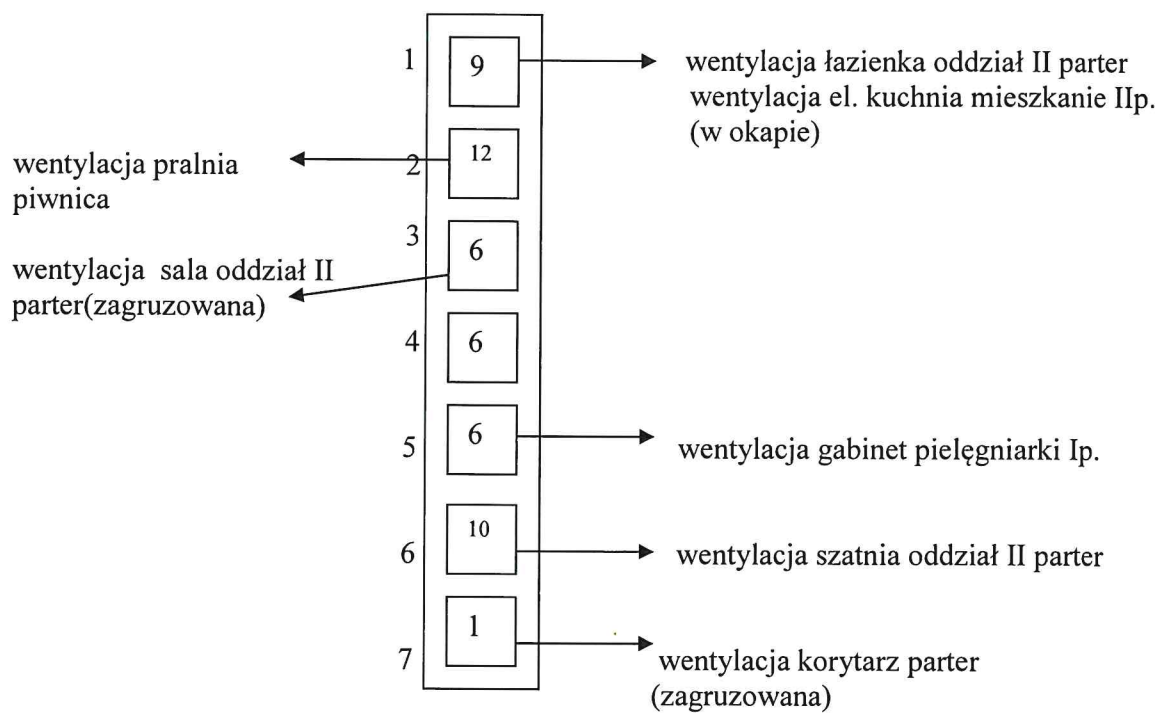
1 9 wentylacja łazienka oddział II parter
wentylacja el. kuchnia mieszkanie IIp. (w okapie)

wentylacja pralnia piwnica 2 12

3 6
wentylacja sala oddział II parter(zagruzowana)

4 6

5 6 wentylacja gabinet pielęgniarki Ip.

6 10 wentylacja szatnia oddział II parter

7 1 wentylacja korytarz parter (zagruzowana)